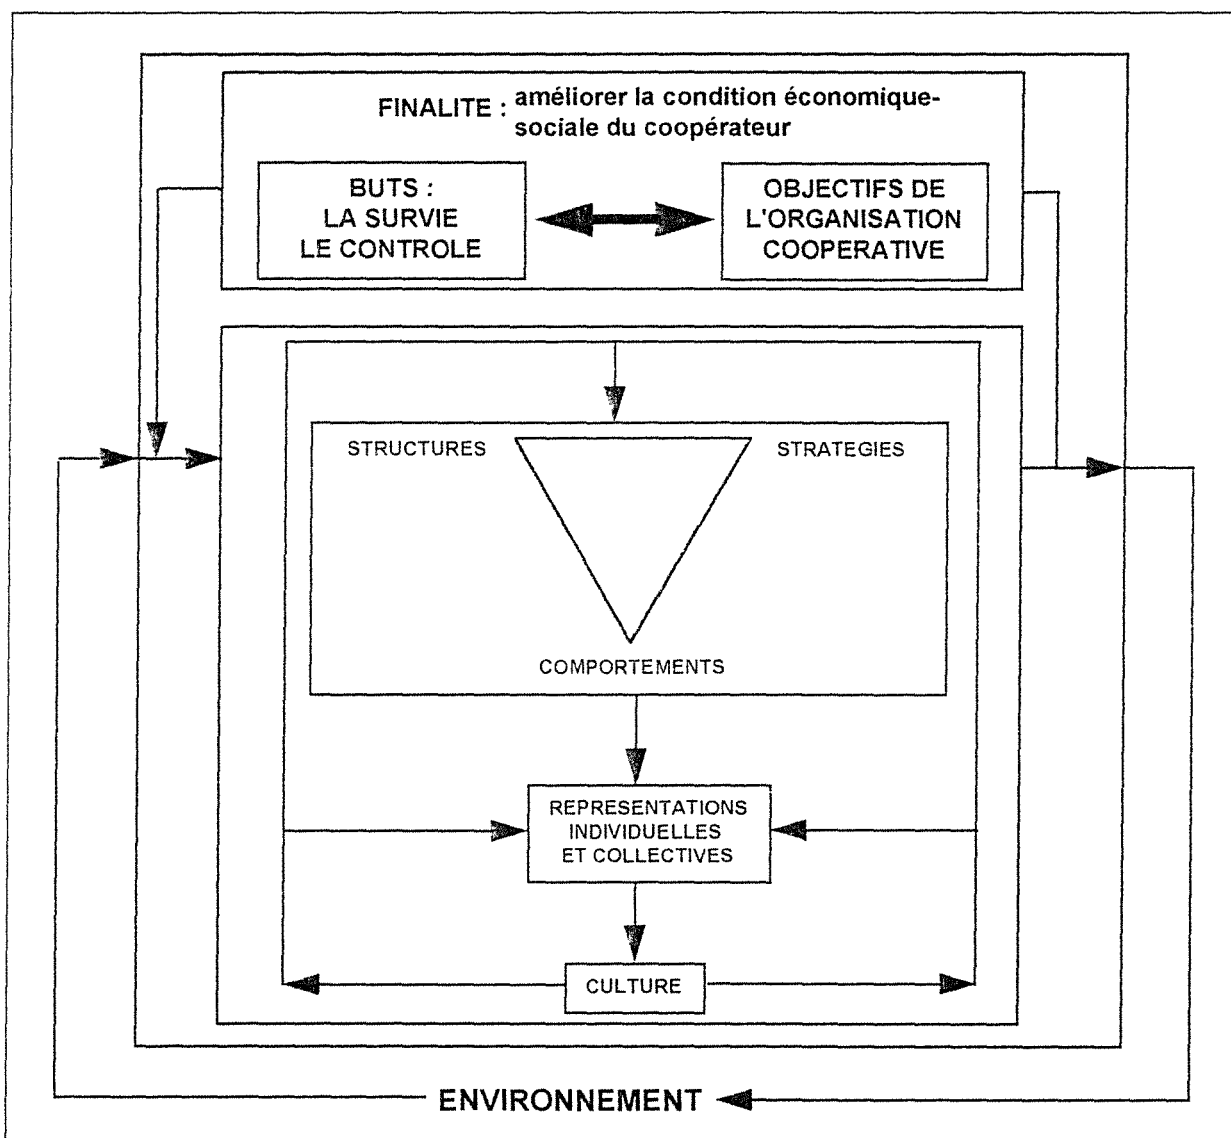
FINALITE : améliorer la condition économique-sociale du coopérateur

BUTS :
LA SURVIE
LE CONTROLE

OBJECTIFS DE L'ORGANISATION COOPERATIVE

STRUCTURES

STRATEGIES

COMPORTEMENTS

REPRESENTATIONS INDIVIDUELLES ET COLLECTIVES

CULTURE

ENVIRONNEMENT